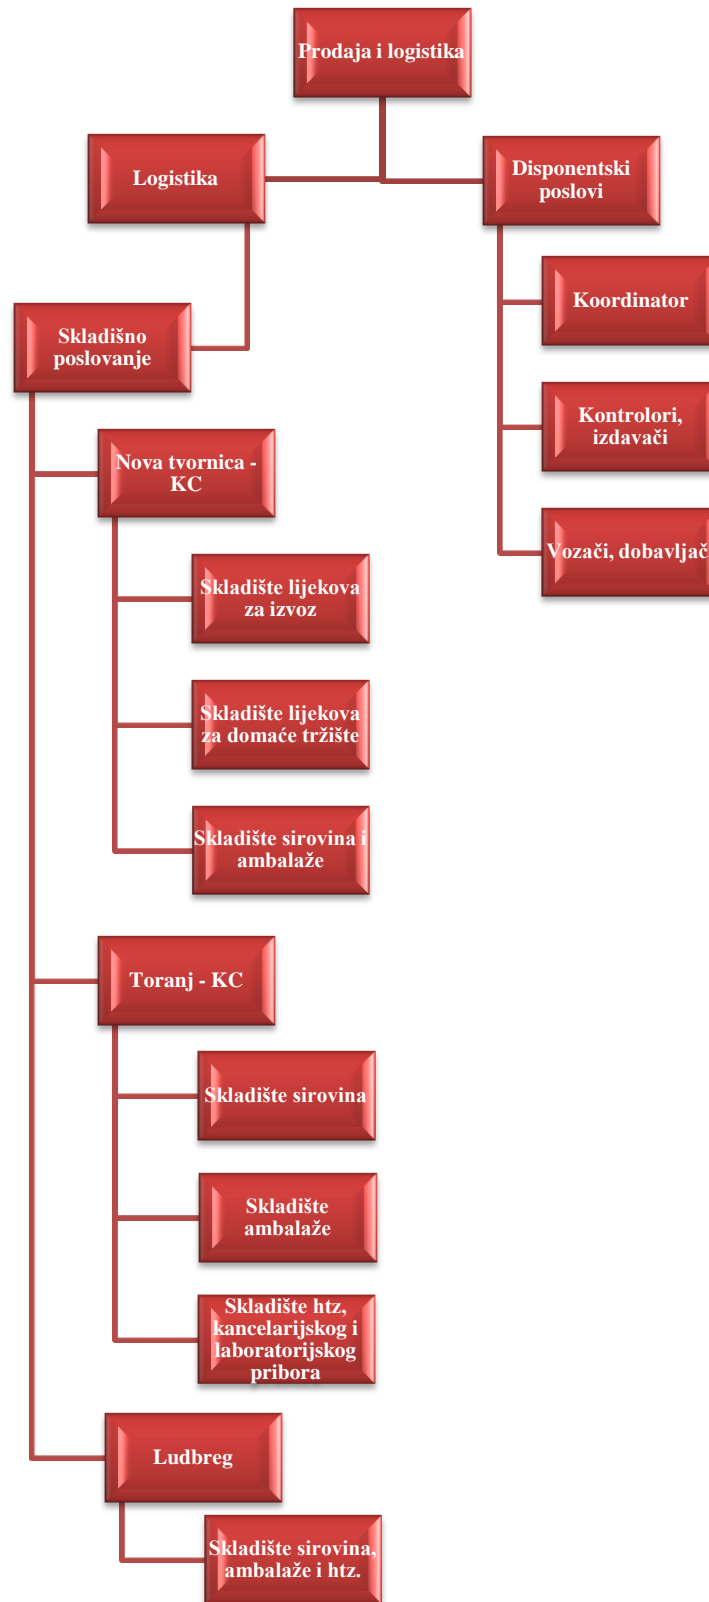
Prodaja i logistika

Logistika

Disponentski poslovi

Koordinator

Kontrolori, izdavači

Vozači, dobavljač

Skladišno poslovanje

Nova tvornica - KC

Skladište lijekova za izvoz

Skladište lijekova za domaće tržište

Skladište sirovina i ambalaže

Toranj - KC

Skladište sirovina

Skladište ambalaže

Skladište htz, kancelarijskog i laboratorijskog pribora

Ludbreg

Skladište sirovina, ambalaže i htz.